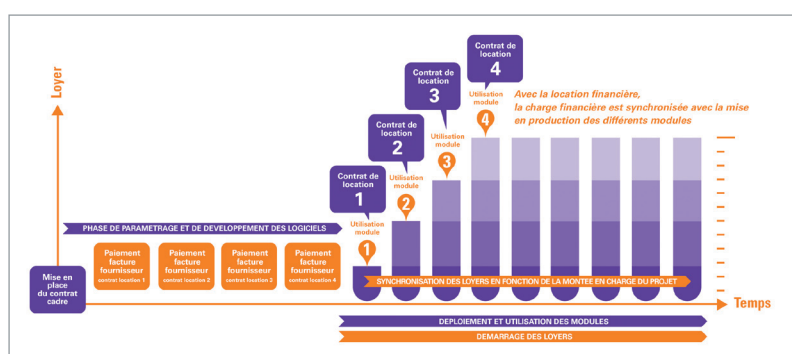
Loyer

Contrat de location 4

Contrat de location 3

Contrat de location 2

Contrat de location 1

Avec la location financière, la charge financière est synchronisée avec la mise en production des différents modules

Utilisation module 4

Utilisation module 3

Utilisation module 2

Utilisation module 1

PHASE DE PARAMETRAGE ET DE DEVELOPPEMENT DES LOGICIELS

Mise en place du contrat cadre

Paiement facture fournisseur contrat location 1

Paiement facture fournisseur contrat location 2

Paiement facture fournisseur contrat location 3

Paiement facture fournisseur contrat location 4

SYNCHRONISATION DES LOYERS EN FONCTION DE LA MONTEE EN CHARGE DU PROJET

Temps

DEPLOIEMENT ET UTILISATION DES MODULES

DEMARRAGE DES LOYERS